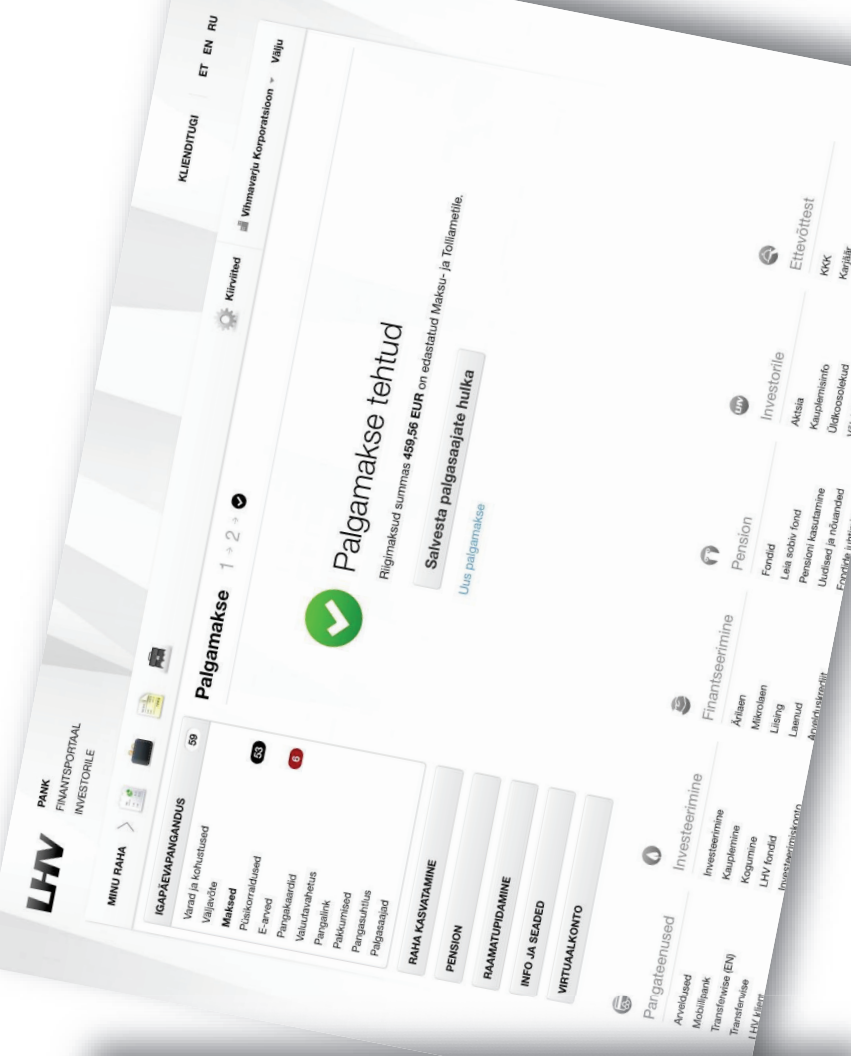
LHV

PANK
FINANTSPORTAAL
INVESTORILE

KLIENDITUGI

ET EN RU

Kiirvalikud

Vihmavarju Korporatsioon

Välju

MINU RAHA

IGAPÄEVAPANGANDUS 59

Varad ja kohustused
Väljavõte
Maksed
Püsikorraldused
E-arved 53
Pangakaardid 6
Valutavahetus
Pangalink
Pakkumised
Pangasuhtlus
Palgasaajad

RAHA KASVATAMINE

PENSION

RAAMATUPIDAMINE

INFO JA SEADED

VIRTUAALKONTO

Palgamakse 1 › 2 ›

Palgamakse tehtud

Riigimaksud summas 459,56 EUR on edastatud Maksu- ja Tolliametile.

Salvesta palgasaajate hulka

Uus palgamakse

Pangateenused
Arveldused
Mobiilipank
Transferwise (EN)
Transferwise
LHV kiirl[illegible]

Investeerimine
Investeerimine
Kauplemine
Kogumine
LHV fondid
Investeerimiskonto

Finantseerimine
Ärilaen
Mikrolaen
Liising
Laenud
Arvelduskrediit

Pension
Fondid
Leia sobiv fond
Pensioni kasutamine
Uudised ja nõuanded
Fondide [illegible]

Investorile
Aktsia
Kauplemisinfo
Üldkoosolekud
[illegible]

Ettevõttest
KKK
Karjäär